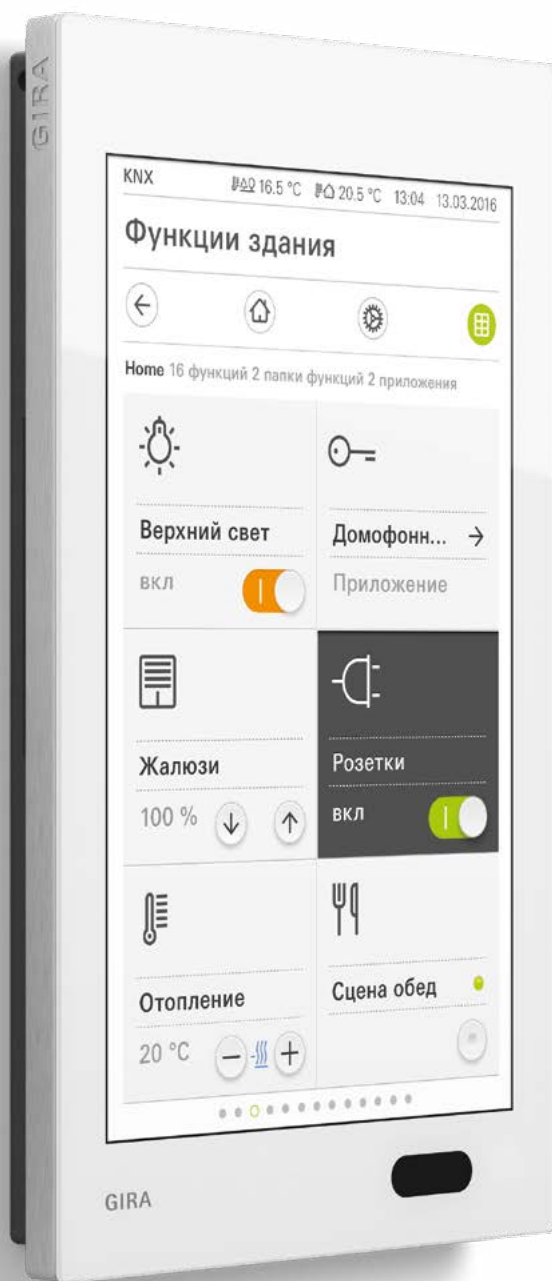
GIRA

KNX 16.5 °C 20.5 °C 13:04 13.03.2016

Функции здания

Home 16 функций 2 папки функций 2 приложения

Верхний свет
вкл

Домофонн... →
Приложение

Жалюзи
100 %

Розетки
вкл

Отопление
20 °C

Сцена обед

GIRA